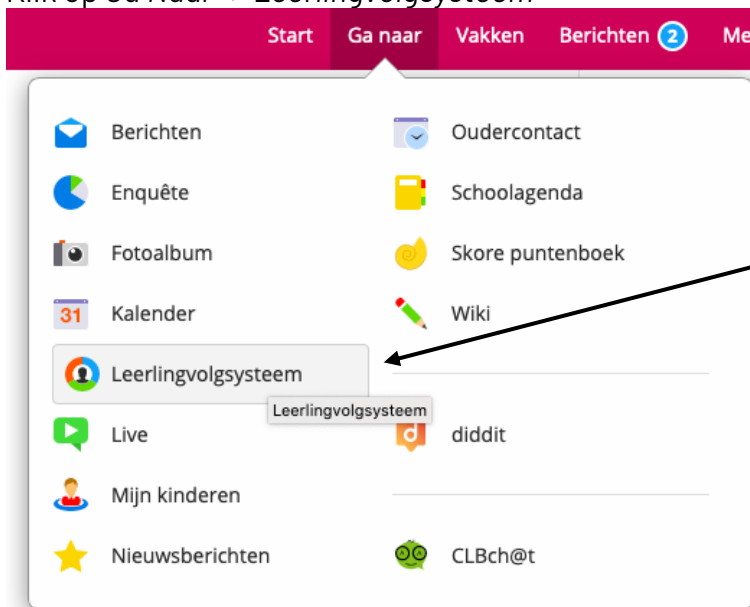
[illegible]

Start Ga naar Vakken Berichten 2 Me

Berichten
Oudercontact
Enquête
Schoolagenda
Fotoalbum
Skore puntenboek
31 Kalender
Wiki
Leerlingvolgsysteem
Leerlingvolgsysteem
Live
diddit
Mijn kinderen
Nieuwsberichten
CLBch@t